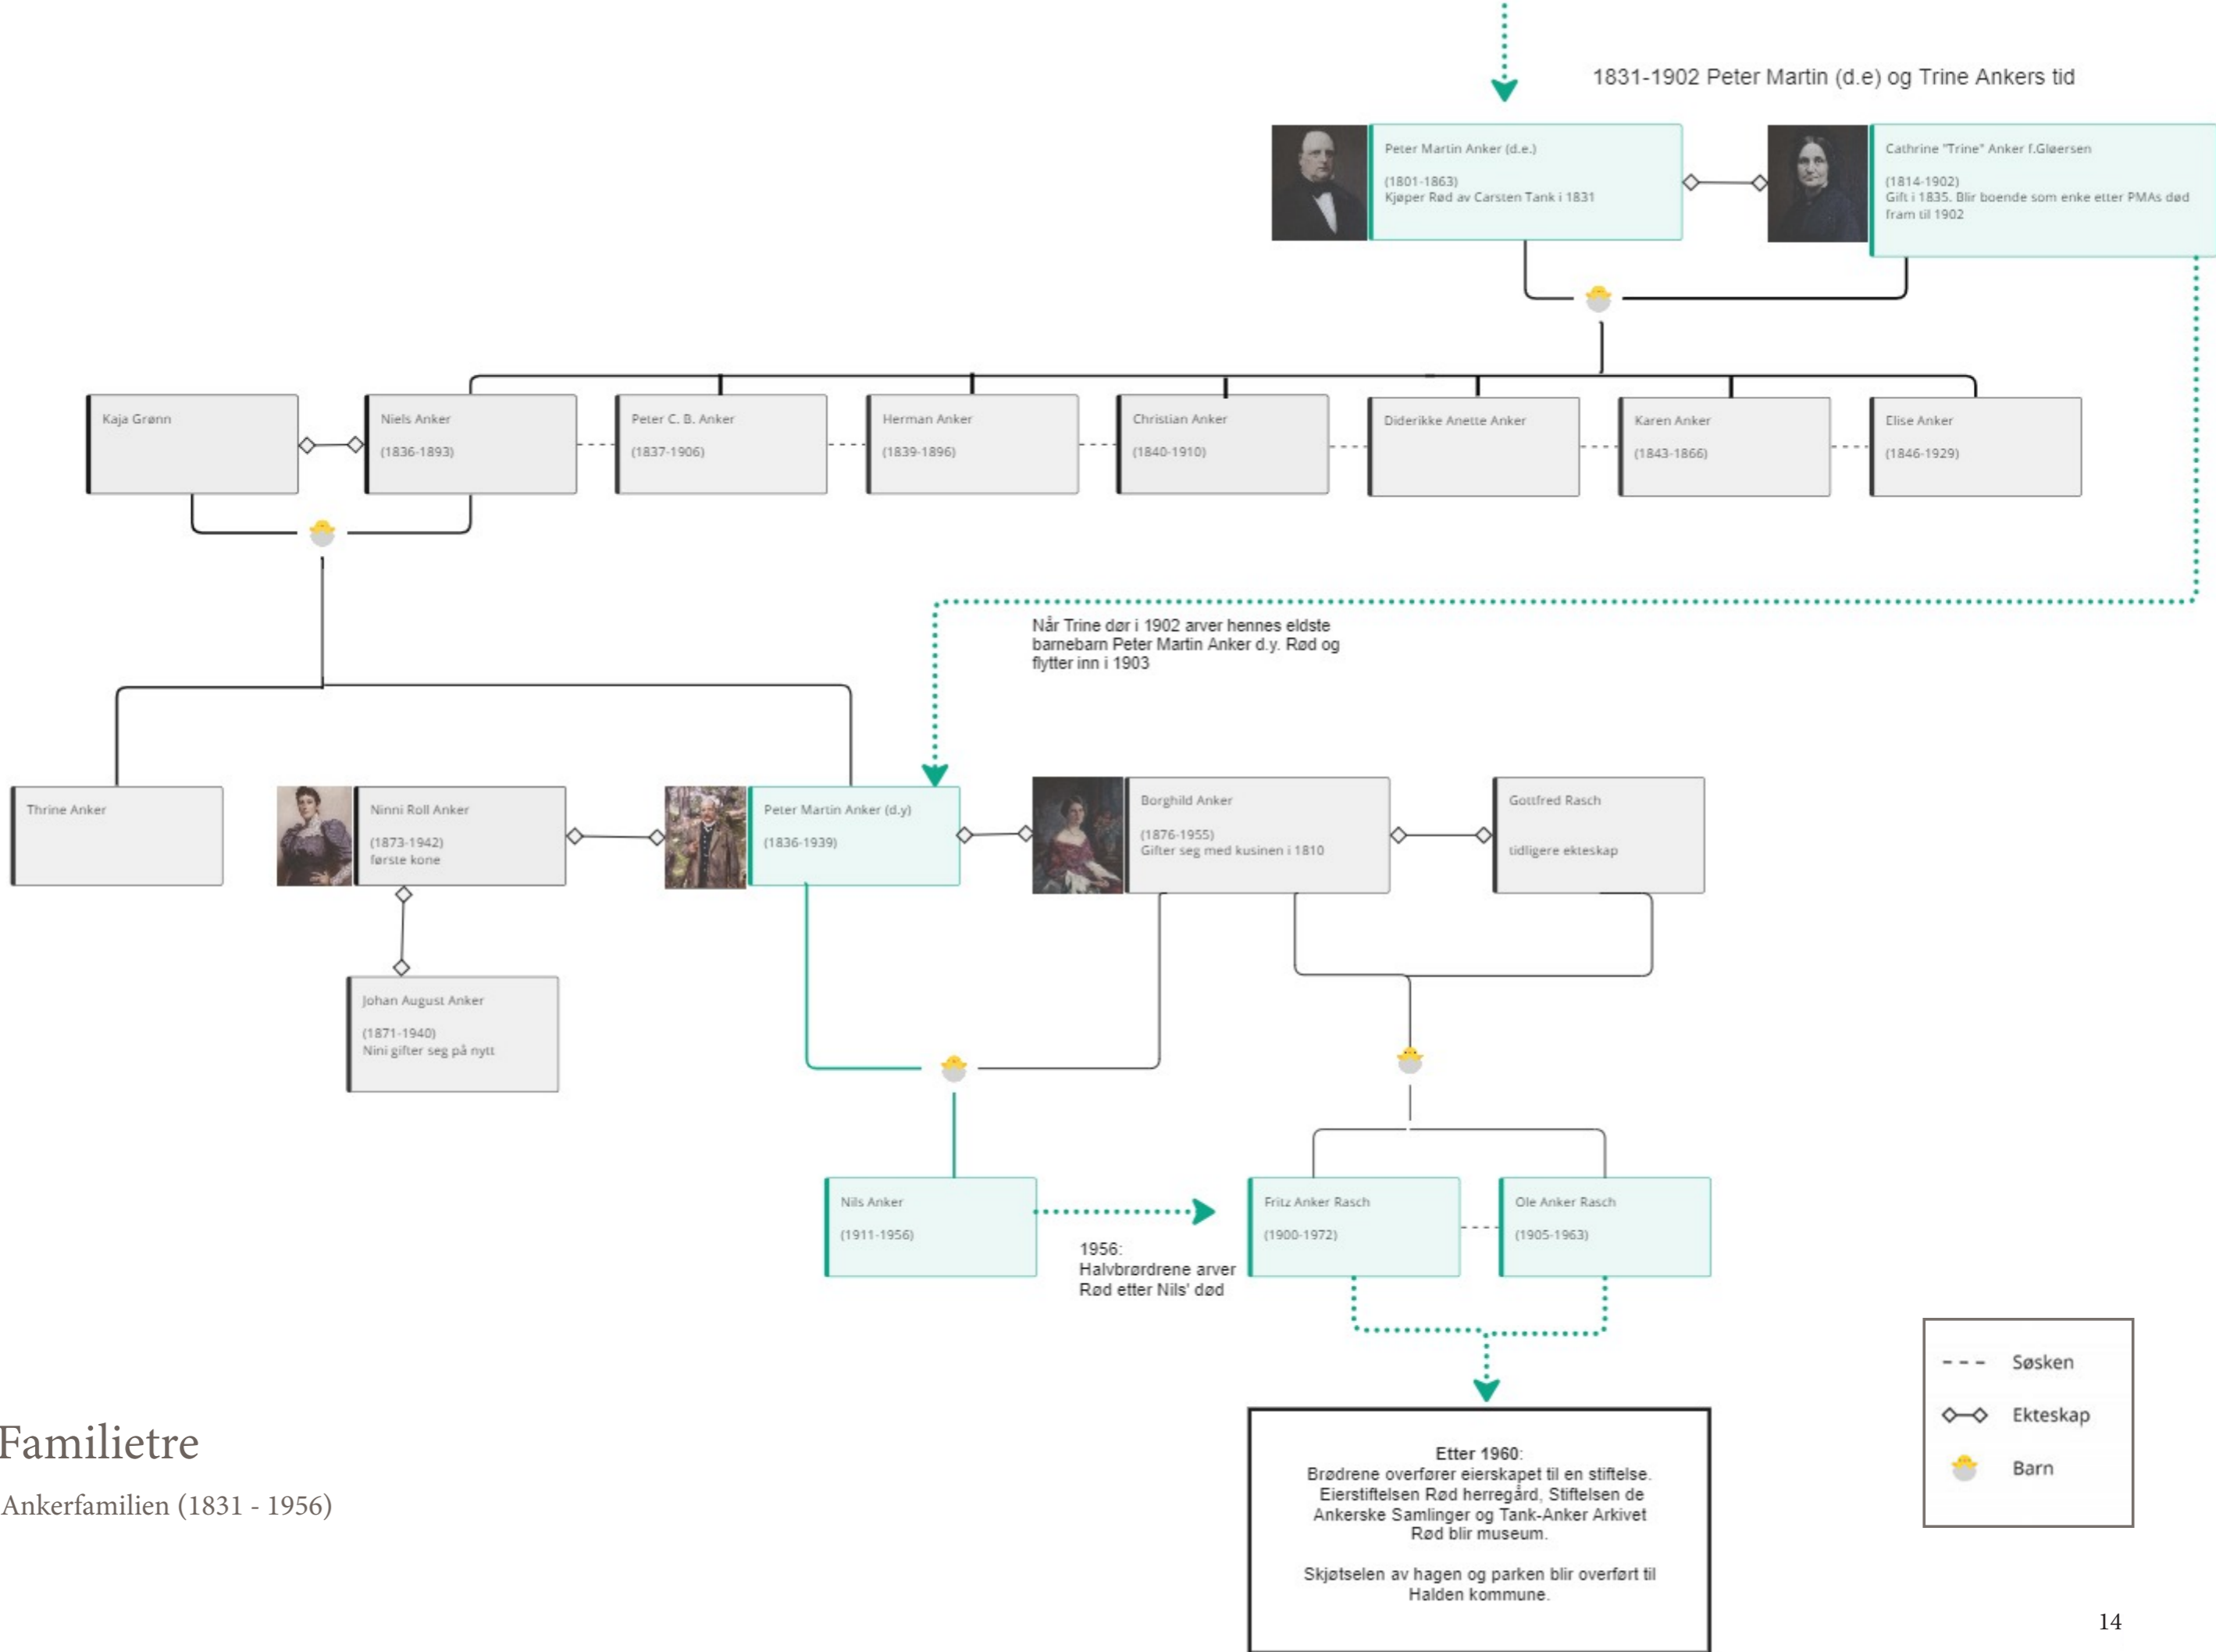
1831-1902 Peter Martin (d.e) og Trine Ankers tid

Peter Martin Anker (d.e.)

(1801-1863)
Kjøper Rød av Carsten Tank i 1831

Cathrine "Trine" Anker f.Gløersen

(1814-1902)
Gift i 1835. Blir boende som enke etter PMAs død fram til 1902

Kaja Grønn

Niels Anker

(1836-1893)

Peter C. B. Anker

(1837-1906)

Herman Anker

(1839-1896)

Christian Anker

(1840-1910)

Diderikke Anette Anker

Karen Anker

(1843-1866)

Elise Anker

(1846-1929)

Når Trine dør i 1902 arver hennes eldste barnebarn Peter Martin Anker d.y. Rød og flytter inn i 1903

Thrine Anker

Ninni Roll Anker

(1873-1942)
første kone

Peter Martin Anker (d.y)

(1836-1939)

Borghild Anker

(1876-1955)
Gifter seg med kusinen i 1810

Gottfred Rasch

tidligere ekteskap

Johan August Anker

(1871-1940)
Nini gifter seg på nytt

Nils Anker

(1911-1956)

1956:
Halvbrørdrene arver Rød etter Nils' død

Fritz Anker Rasch

(1900-1972)

Ole Anker Rasch

(1905-1963)

Etter 1960:
Brødrene overfører eierskapet til en stiftelse. Eierstiftelsen Rød herregård, Stiftelsen de Ankerske Samlinger og Tank-Anker Arkivet Rød blir museum.

Skjøtselen av hagen og parken blir overført til Halden kommune.

Søsken
Ekteskap
Barn

Familietre
Ankerfamilien (1831 - 1956)

14